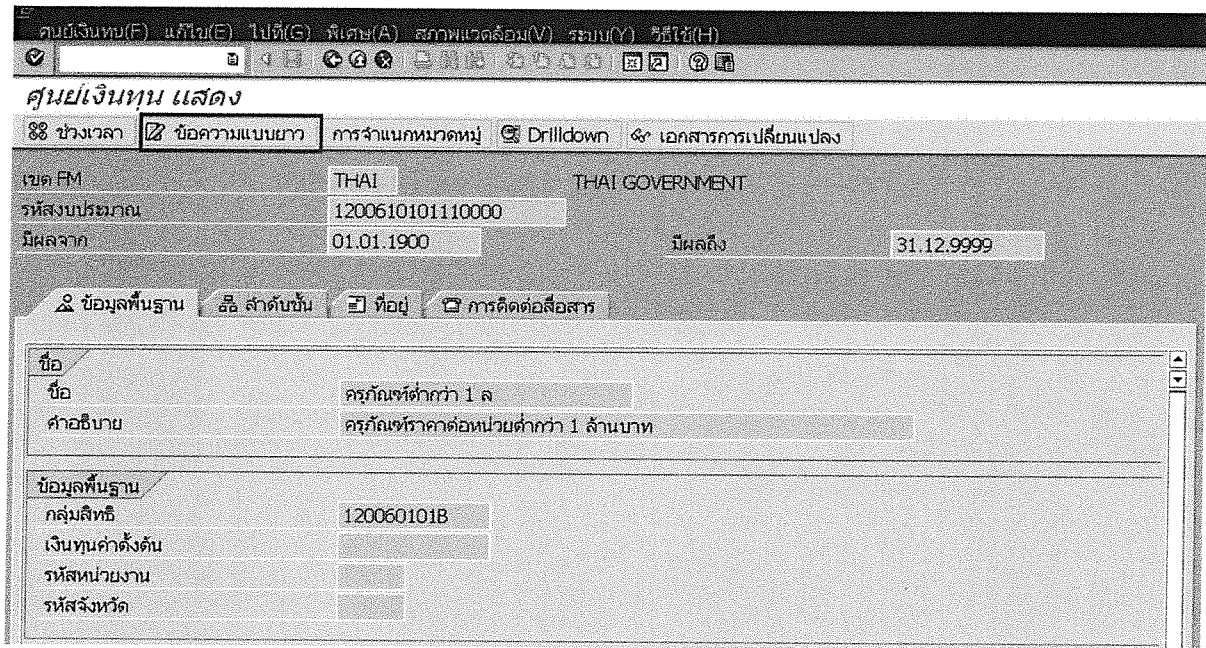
ศูนย์เงินทุน(F) แก้ไข(E) ไปที่(G) พิเศษ(A) สภาพแวดล้อม(V) ระบบ(Y) วิธีใช้(H)

ศูนย์เงินทุน แสดง

ช่วงเวลา | ข้อความแบบยาว | การจำแนกหมวดหมู่ | Drilldown | เอกสารการเปลี่ยนแปลง

| | | | |
|---|---|---|---|
| เขต FM | THAI | THAI GOVERNMENT | |
| รหัสงบประมาณ | 1200610101110000 | | |
| มีผลจาก | 01.01.1900 | มีผลถึง | 31.12.9999 |

ข้อมูลพื้นฐาน | ลำดับขั้น | ที่อยู่ | การติดต่อสื่อสาร

ชื่อ

| | |
|---|---|
| ชื่อ | ครุภัณฑ์ต่ำกว่า 1 ล |
| คำอธิบาย | ครุภัณฑ์ราคาต่อหน่วยต่ำกว่า 1 ล้านบาท |

ข้อมูลพื้นฐาน

| | |
|---|---|
| กลุ่มสิทธิ | 120060101B |
| เงินทุนค่าตั้งต้น | |
| รหัสหน่วยงาน | |
| รหัสจังหวัด | |